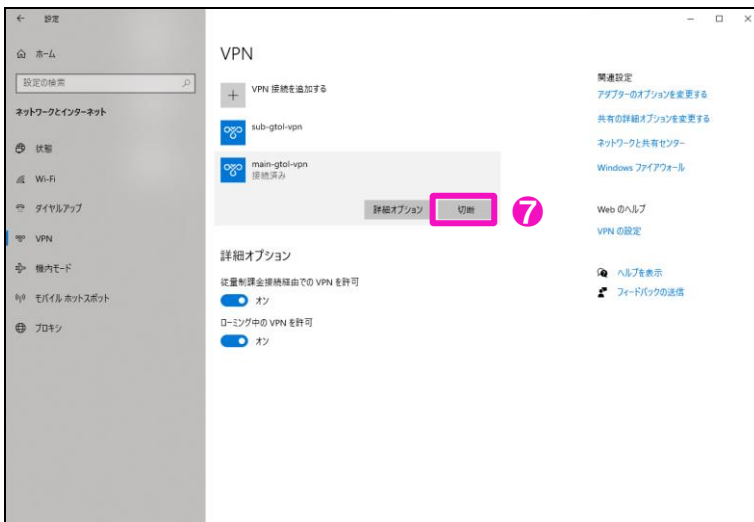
← 設定

ホーム

設定の検索

ネットワークとインターネット

状態

Wi-Fi

ダイヤルアップ

VPN

機内モード

モバイル ホットスポット

プロキシ

VPN

VPN 接続を追加する

sub-gtol-vpn

main-gtol-vpn
接続済み

詳細オプション 切断

7

詳細オプション

従量制課金接続経由での VPN を許可

オン

ローミング中の VPN を許可

オン

関連設定

アダプターのオプションを変更する

共有の詳細オプションを変更する

ネットワークと共有センター

Windows ファイアウォール

Web のヘルプ

VPN の設定

ヘルプを表示

フィードバックの送信